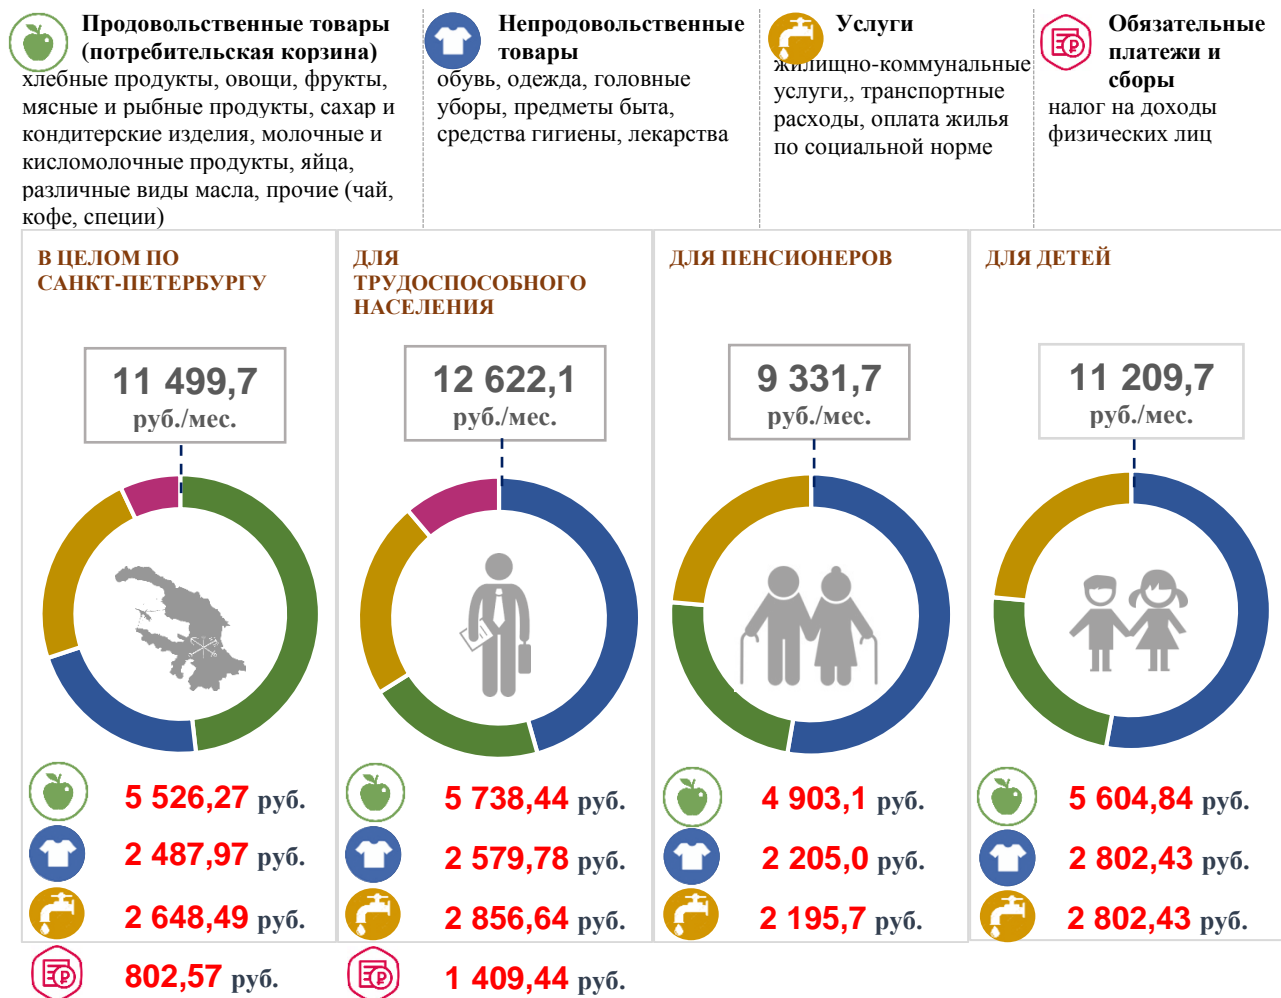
Продовольственные товары (потребительская корзина)
хлебные продукты, овощи, фрукты, мясные и рыбные продукты, сахар и кондитерские изделия, молочные и кисломолочные продукты, яйца, различные виды масла, прочие (чай, кофе, специи)

Непродовольственные товары
обувь, одежда, головные уборы, предметы быта, средства гигиены, лекарства

Услуги
жилищно-коммунальные услуги,, транспортные расходы, оплата жилья по социальной норме

Обязательные платежи и сборы
налог на доходы физических лиц

В ЦЕЛОМ ПО САНКТ-ПЕТЕРБУРГУ

11 499,7 руб./мес.

5 526,27 руб.
2 487,97 руб.
2 648,49 руб.
802,57 руб.

ДЛЯ ТРУДОСПОСОБНОГО НАСЕЛЕНИЯ

12 622,1 руб./мес.

5 738,44 руб.
2 579,78 руб.
2 856,64 руб.
1 409,44 руб.

ДЛЯ ПЕНСИОНЕРОВ

9 331,7 руб./мес.

4 903,1 руб.
2 205,0 руб.
2 195,7 руб.

ДЛЯ ДЕТЕЙ

11 209,7 руб./мес.

5 604,84 руб.
2 802,43 руб.
2 802,43 руб.